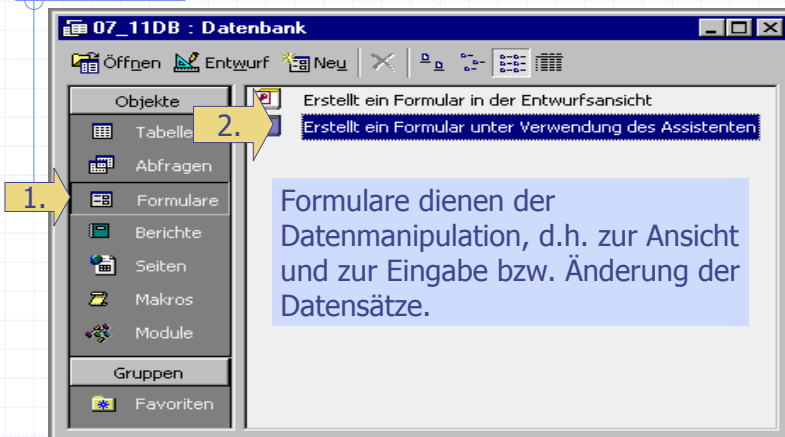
07_11DB : Datenbank

Öffnen Entwurf Neu

Objekte

Tabelle

Abfragen

Formulare

Berichte

Seiten

Makros

Module

Gruppen

Favoriten

Erstellt ein Formular in der Entwurfsansicht

Erstellt ein Formular unter Verwendung des Assistenten

1.

2.

Formulare dienen der Datenmanipulation, d.h. zur Ansicht und zur Eingabe bzw. Änderung der Datensätze.